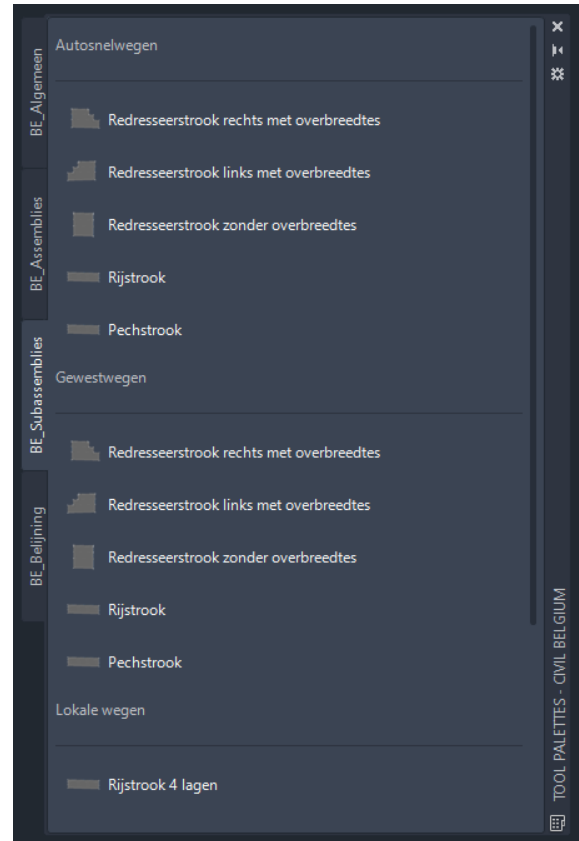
BE_Algemeen
BE_Assemblies
BE_Subassemblies
BE_Belijning

Autosnelwegen

Redresseerstrook rechts met overbreedtes

Redresseerstrook links met overbreedtes

Redresseerstrook zonder overbreedtes

Rijstrook

Pechstrook

Gewestwegen

Redresseerstrook rechts met overbreedtes

Redresseerstrook links met overbreedtes

Redresseerstrook zonder overbreedtes

Rijstrook

Pechstrook

Lokale wegen

Rijstrook 4 lagen

TOOL PALETTES - CIVIL BELGIUM